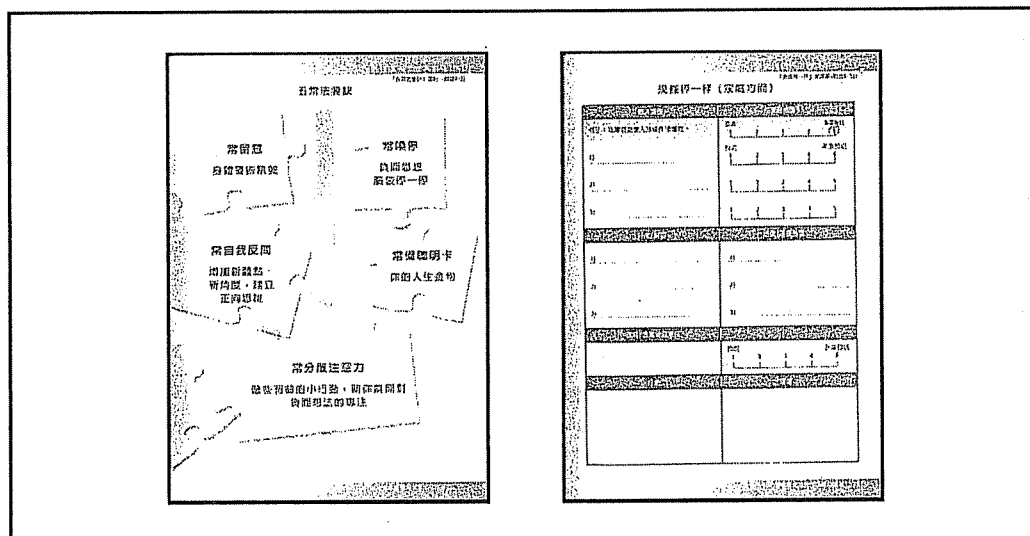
五常法秘訣

常留意
身體發出訊號

常停停
負面想法
隨你停一停

常自我反問
搜尋新觀點，
新角度，建立
正向思維

常提醒明卡
你的人生食物

常分散注意力
做些有趣的小運動，助你暫時對
負面想法的專注

提醒停一停（家庭功課）

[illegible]